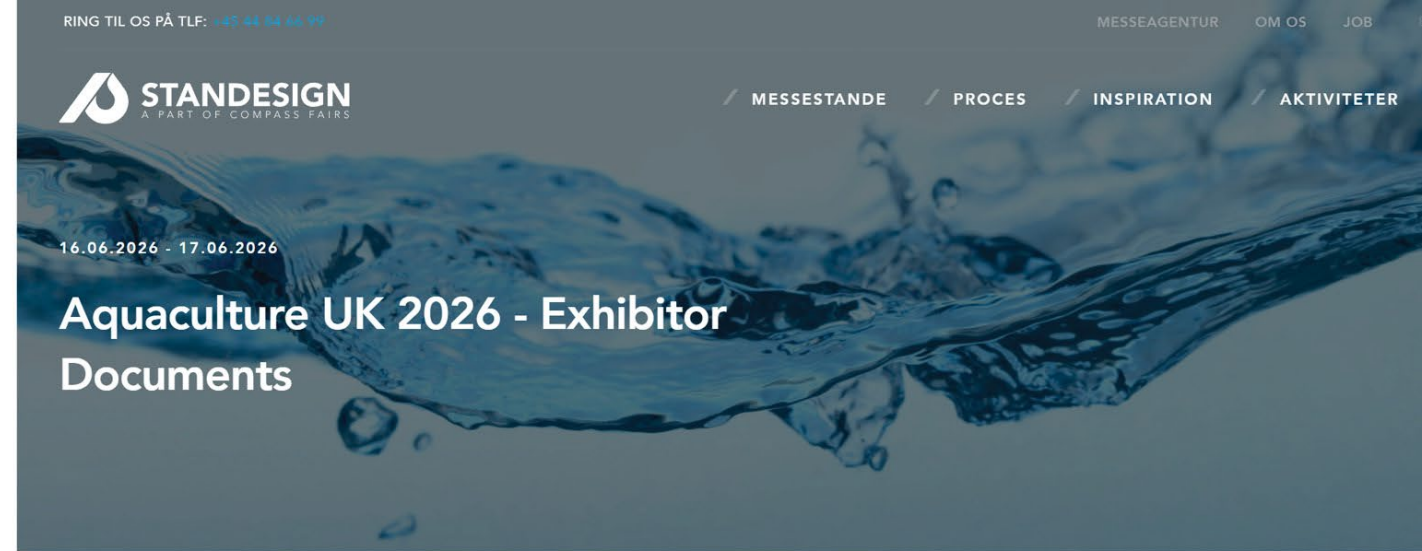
RING TIL OS PÅ TLF: +45 44 94 66 99

MESSEAGENTUR OM OS JOB

STANDESIGN
A PART OF COMPASS FAIRS

MESSESTANDE PROCES INSPIRATION AKTIVITETER

16.06.2026 - 17.06.2026

Aquaculture UK 2026 - Exhibitor Documents